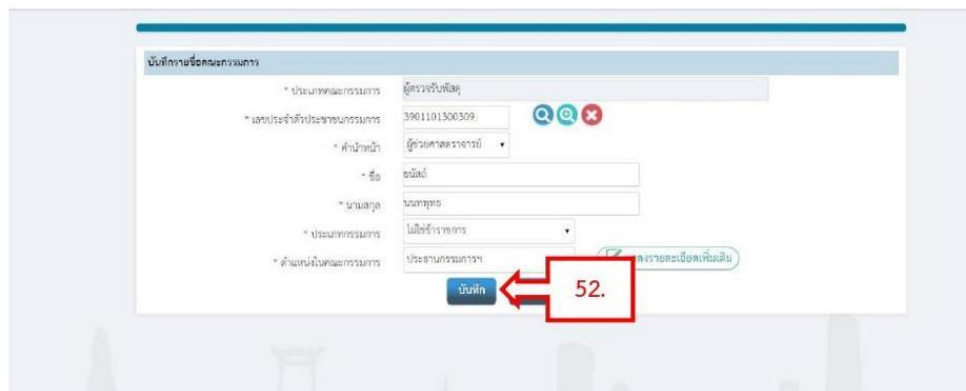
บันทึกรายชื่อคณะกรรมการ

* ประเภทคณะกรรมการ ผู้ตรวจรับพัสดุ

* เลขประจำตัวประชาชนกรรมการ 3901101300309

* คำนำหน้า ผู้ช่วยศาสตราจารย์

* ชื่อ ธนิสต์

* นามสกุล นนทพุทธ

* ประเภทกรรมการ ไม่ใช่ข้าราชการ

* ตำแหน่งในคณะกรรมการ ประธานกรรมการฯ

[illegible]รายละเอียดเพิ่มเติม

บันทึก

52.